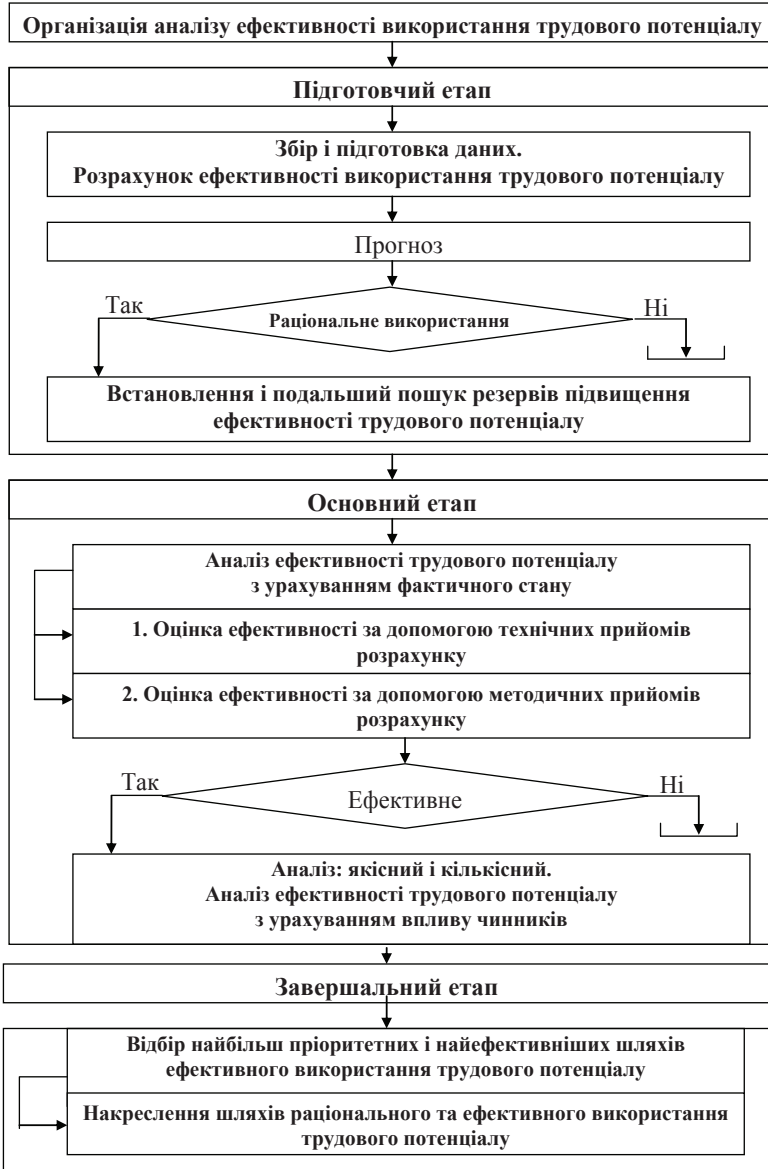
Організація аналізу ефективності використання трудового потенціалу

Підготовчий етап

Збір і підготовка даних.
Розрахунок ефективності використання трудового потенціалу

Прогноз

Так

Раціональне використання

Ні

Встановлення і подальший пошук резервів підвищення ефективності трудового потенціалу

Основний етап

Аналіз ефективності трудового потенціалу з урахуванням фактичного стану

1. Оцінка ефективності за допомогою технічних прийомів розрахунку

2. Оцінка ефективності за допомогою методичних прийомів розрахунку

Так

Ефективне

Ні

Аналіз: якісний і кількісний.
Аналіз ефективності трудового потенціалу з урахуванням впливу чинників

Завершальний етап

Відбір найбільш пріоритетних і найефективніших шляхів ефективного використання трудового потенціалу

Накреслення шляхів раціонального та ефективного використання трудового потенціалу